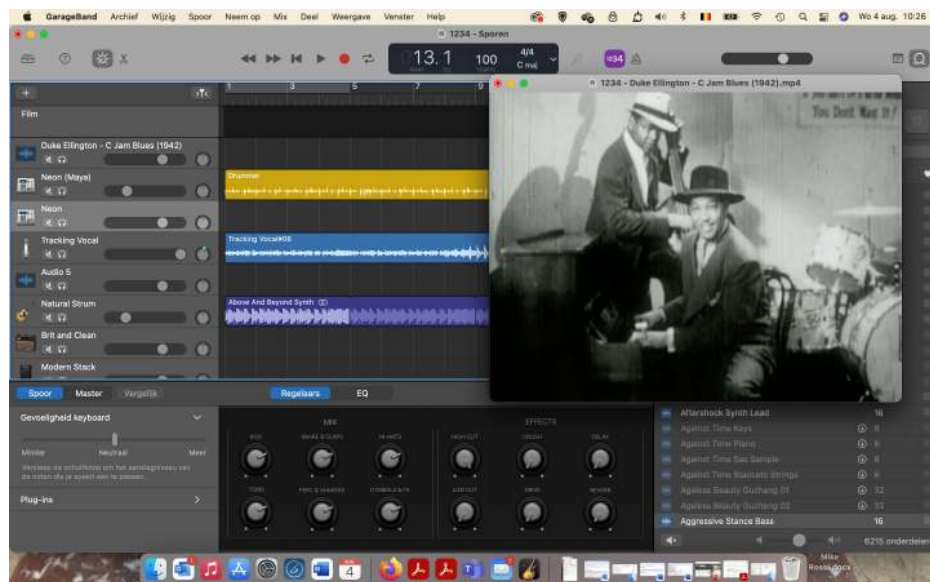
GarageBand Archief Wijzig Spoor Neem op Mix Deel Weergave Venster Help

Wo 4 aug. 10:26

1234 - Sporen

13.1 100 4/4 C maj

1234 - Duke Ellington - C Jam Blues (1942).mp4

Film

Duke Ellington - C Jam Blues (1942)

Neon (Maya)

Neon

Tracking Vocal

Audio 5

Natural Strum

Brit and Clean

Modern Stack

Drummer

Tracking Vocal#06

Above And Beyond Synth

You Don't Want It?

Spoor Master Vergelijk

Regelaars EQ

Gevoeligheid keyboard

Minder Neutraal Meer

Verleeg de schuifknop om het aanslagniveau van de noten die je speelt aan te passen.

Plug-ins

MIX

KICK SNARE & CLAPS HI-HATS TOMS PERC & SHAKERS CYMBALS ETC

EFFECTS

HIGH CUT CRUSH DELAY LOW CUT DRIVE REVERB

Aftershock Synth Lead 16

Against Time Keys 8

Against Time Piano 8

Against Time Sax Sample 8

Against Time Staccato Strings 8

Ageless Beauty Gushing 01 32

Ageless Beauty Gushing 02 32

Aggressive Stance Bass 16

6215 onderdelen

Mike Roos.docx